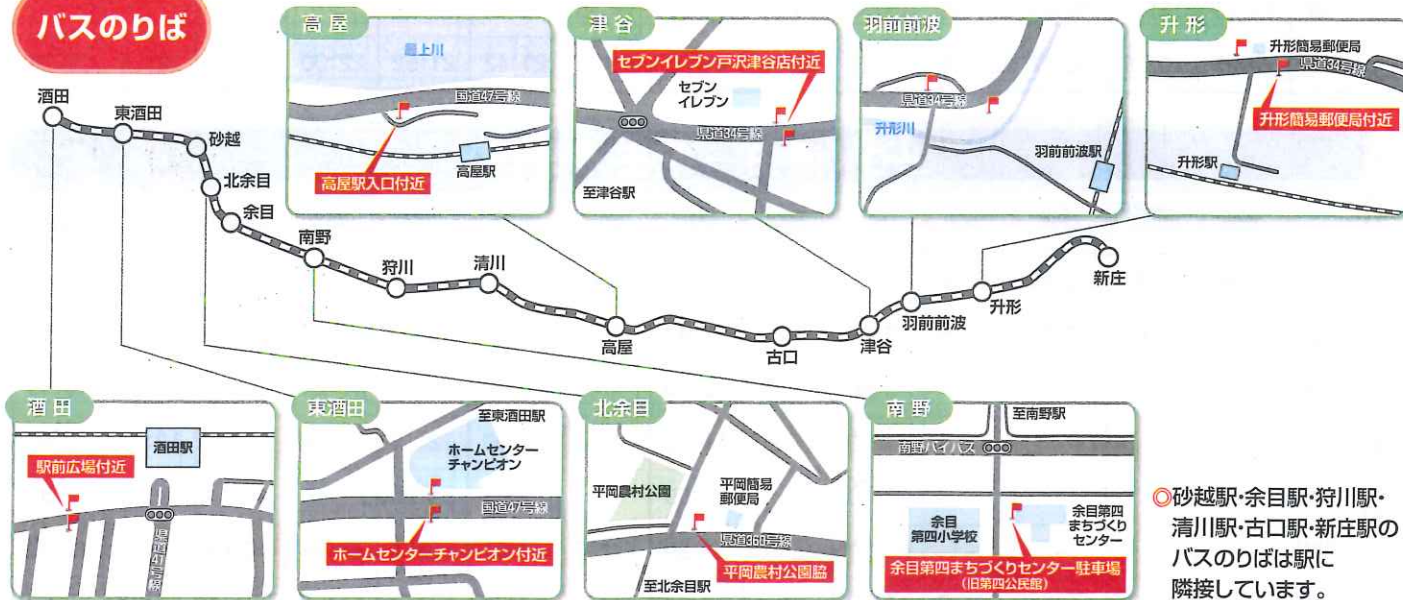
バスのりば

酒田
東酒田
砂越
北余目
余目
南野
狩川
清川
高屋
古口
津谷
羽前前波
升形
新庄

高屋
最上川
国道47号線
高屋駅入口付近
高屋駅

津谷
セブンイレブン戸沢津谷店付近
セブンイレブン
県道34号線
至津谷駅

羽前前波
県道34号線
升形川
羽前前波駅

升形
升形簡易郵便局
県道34号線
升形簡易郵便局付近
升形駅

酒田
酒田駅
駅前広場付近
県道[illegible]号線

東酒田
至東酒田駅
ホームセンターチャンピオン
国道47号線
ホームセンターチャンピオン付近

北余目
平岡農村公園
平岡簡易郵便局
県道360号線
平岡農村公園脇
至北余目駅

南野
至南野駅
南野バイパス
余目第四小学校
余目第四まちづくりセンター
余目第四まちづくりセンター駐車場
（旧第四公民館）

◎砂越駅･余目駅･狩川駅･清川駅･古口駅･新庄駅のバスのりばは駅に隣接しています。